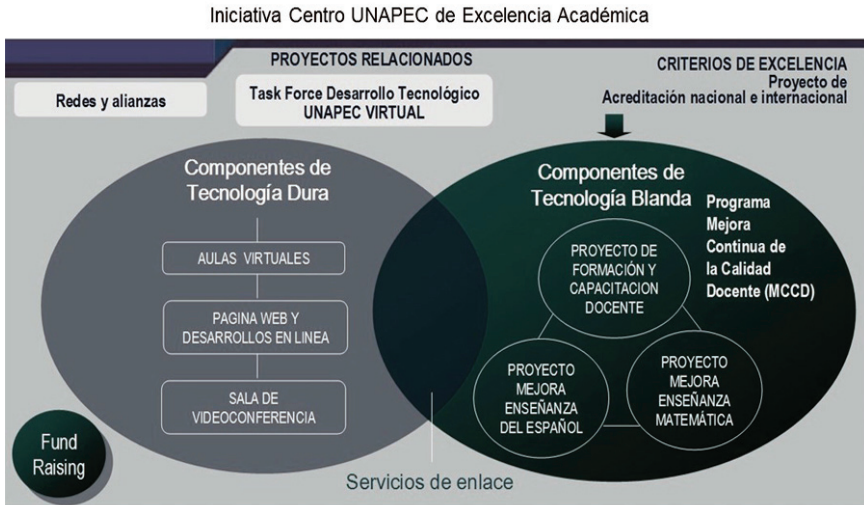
Iniciativa Centro UNAPEC de Excelencia Académica

PROYECTOS RELACIONADOS

CRITERIOS DE EXCELENCIA
Proyecto de
Acreditación nacional e internacional

Redes y alianzas

Task Force Desarrollo Tecnológico
UNAPEC VIRTUAL

Componentes de
Tecnología Dura

AULAS VIRTUALES

PAGINA WEB Y
DESARROLLOS EN LINEA

SALA DE
VIDEOCONFERENCIA

Componentes de
Tecnología Blanda

Programa
Mejora
Continua de
la Calidad
Docente (MCCD)

PROYECTO DE
FORMACIÓN Y
CAPACITACION
DOCENTE

PROYECTO
MEJORA
ENSEÑANZA
DEL ESPAÑOL

PROYECTO
MEJORA
ENSEÑANZA
MATEMÁTICA

Fund
Raising

Servicios de enlace